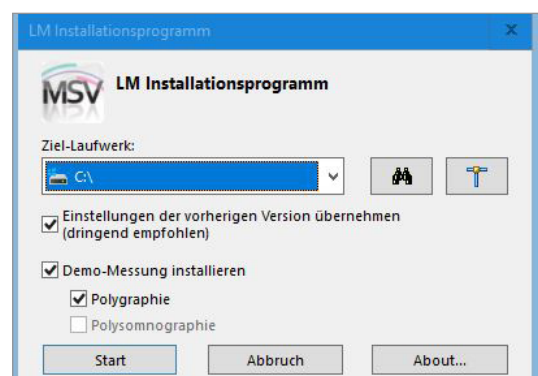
LM Installationsprogramm

MSV LM Installationsprogramm

Ziel-Laufwerk:

C:\

Einstellungen der vorherigen Version übernehmen (dringend empfohlen)

Demo-Messung installieren

Polygraphie

Polysomnographie

Start

Abbruch

About...